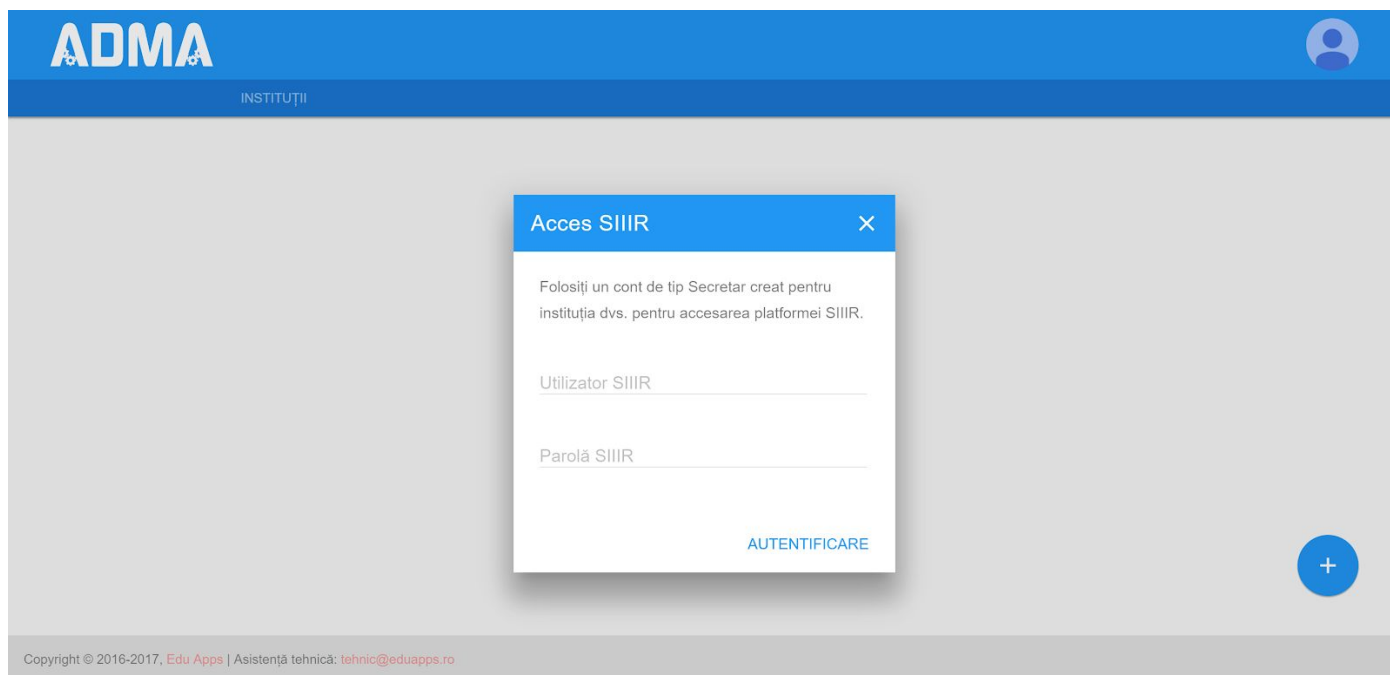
ADMA

INSTITUȚII

Acces SIIIR ✕

Folosiți un cont de tip Secretar creat pentru instituția dvs. pentru accesarea platformei SIIIR.

Utilizator SIIIR

Parolă SIIIR

AUTENTIFICARE

+

Copyright © 2016-2017, Edu Apps | Asistență tehnică: tehnic@eduapps.ro